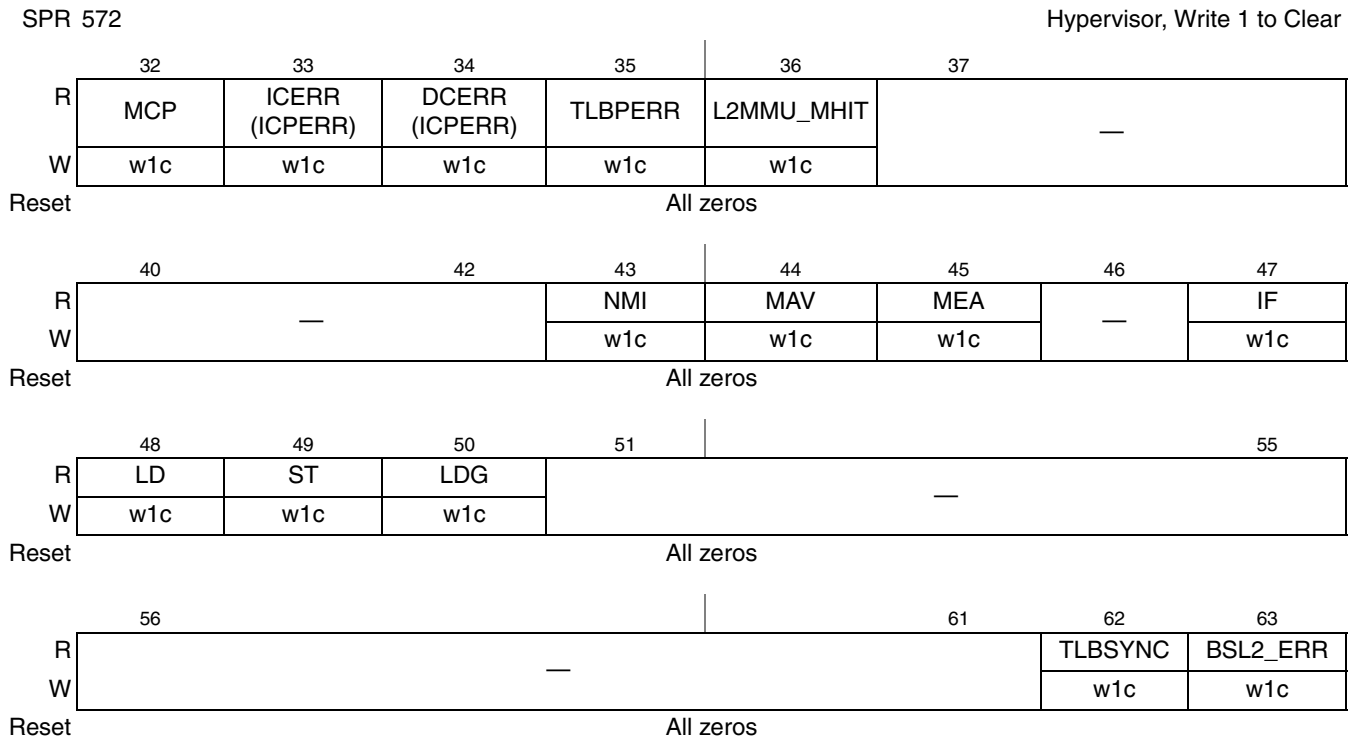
SPR 572

Hypervisor, Write 1 to Clear

| | 32 | 33 | 34 | 35 | 36 | 37 |
|---|---|---|---|---|---|---|
| R | MCP | ICERR (ICPERR) | DCERR (ICPERR) | TLBPERR | L2MMU_MHIT | — |
| W | w1c | w1c | w1c | w1c | w1c | |

Reset All zeros

| | 40 | 42 | 43 | 44 | 45 | 46 | 47 |
|---|---|---|---|---|---|---|---|
| R | — | | NMI | MAV | MEA | — | IF |
| W | | | w1c | w1c | w1c | | w1c |

Reset All zeros

| | 48 | 49 | 50 | 51 | 55 |
|---|---|---|---|---|---|
| R | LD | ST | LDG | — | |
| W | w1c | w1c | w1c | | |

Reset All zeros

| | 56 | 61 | 62 | 63 |
|---|---|---|---|---|
| R | — | | TLBSYNC | BSL2_ERR |
| W | | | w1c | w1c |

Reset All zeros